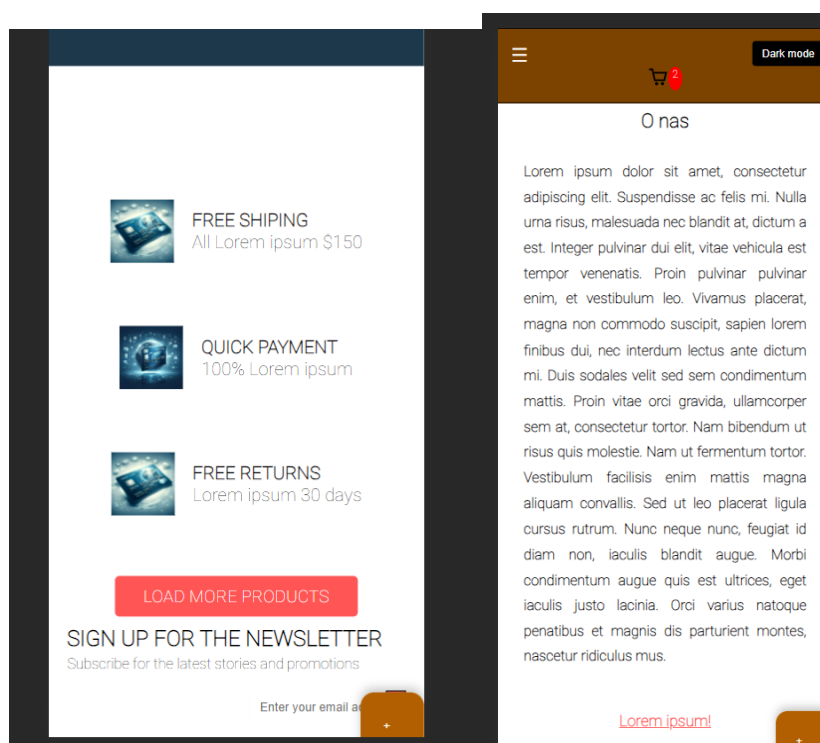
FREE SHIPING
All Lorem ipsum $150

QUICK PAYMENT
100% Lorem ipsum

FREE RETURNS
Lorem ipsum 30 days

LOAD MORE PRODUCTS

SIGN UP FOR THE NEWSLETTER
Subscribe for the latest stories and promotions

Enter your email a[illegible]

+

☰

Dark mode

2

O nas

Lorem ipsum dolor sit amet, consectetur adipiscing elit. Suspendisse ac felis mi. Nulla urna risus, malesuada nec blandit at, dictum a est. Integer pulvinar dui elit, vitae vehicula est tempor venenatis. Proin pulvinar pulvinar enim, et vestibulum leo. Vivamus placerat, magna non commodo suscipit, sapien lorem finibus dui, nec interdum lectus ante dictum mi. Duis sodales velit sed sem condimentum mattis. Proin vitae orci gravida, ullamcorper sem at, consectetur tortor. Nam bibendum ut risus quis molestie. Nam ut fermentum tortor. Vestibulum facilisis enim mattis magna aliquam convallis. Sed ut leo placerat ligula cursus rutrum. Nunc neque nunc, feugiat id diam non, iaculis blandit augue. Morbi condimentum augue quis est ultrices, eget iaculis justo lacinia. Orci varius natoque penatibus et magnis dis parturient montes, nascetur ridiculus mus.

Lorem ipsum!

+